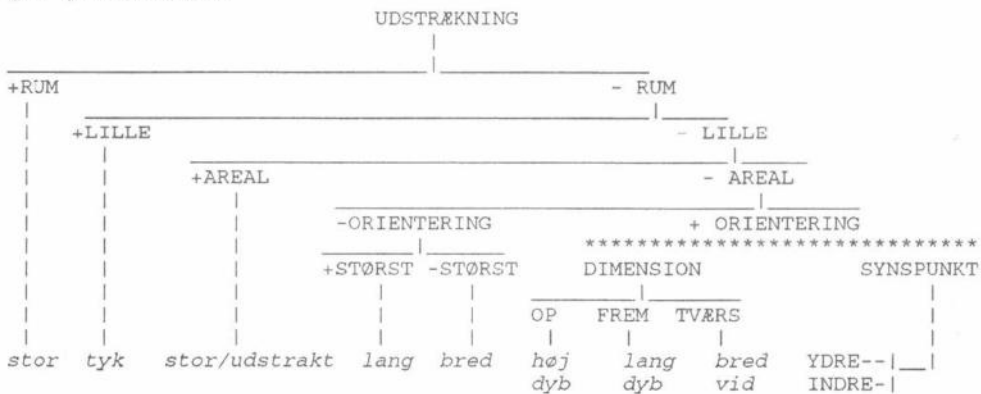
UDSTRÆKNING

+RUM

- RUM

+LILLE

- LILLE

+AREAL

- AREAL

-ORIENTERING

+ ORIENTERING

+STØRST -STØRST

DIMENSION

SYNSPUNKT

OP FREM TVÆRS

stor tyk stor/udstrakt lang bred høj dyb lang dyb bred vid YDRE-- INDRE-